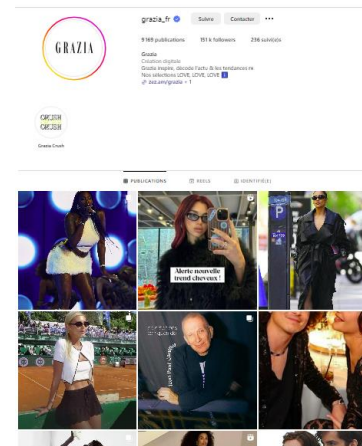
GRAZIA

grazia_fr Suivre Contacter •••

9 165 publications 151 k followers 236 suivi(e)s

Grazia
Création digitale
Grazia inspire, décode l'actu & les tendances ✨
Nos sélections LOVE, LOVE, LOVE 🛍
🔗 zez.am/grazia + 1

GRZIH CRZIH

Grazia Crush

PUBLICATIONS REELS IDENTIFIÉ(E)

Alerte nouvelle trend cheveux !

P